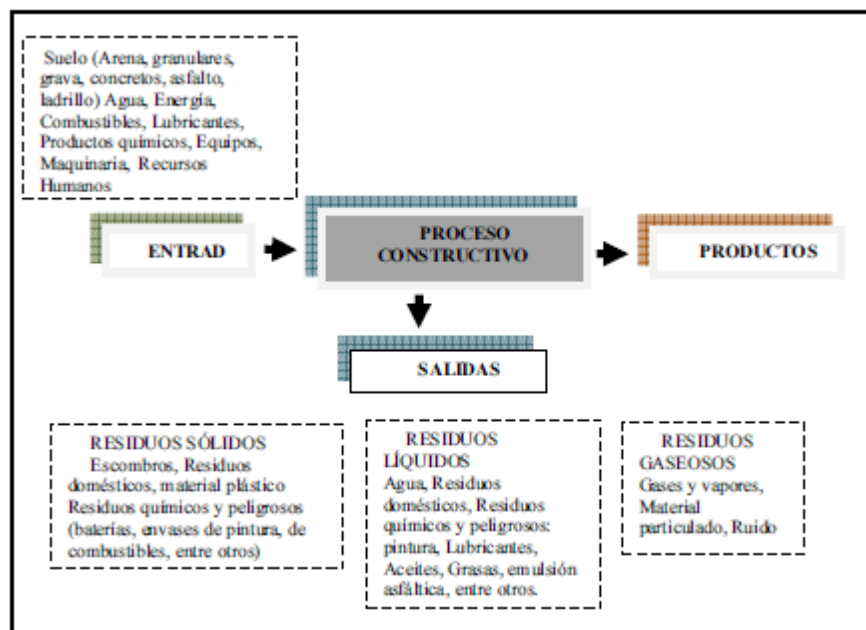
Suelo (Arena, granulares, grava, concretos, asfalto, ladrillo) Agua, Energía, Combustibles, Lubricantes, Productos químicos, Equipos, Maquinaria, Recursos Humanos

ENTRAD

PROCESO CONSTRUCTIVO

PRODUCTOS

SALIDAS

RESIDUOS SÓLIDOS
Escombros, Residuos domésticos, material plástico Residuos químicos y peligrosos (baterías, envases de pintura, de combustibles, entre otros)

RESIDUOS LÍQUIDOS
Agua, Residuos domésticos, Residuos químicos y peligrosos: pintura, Lubricantes, Aceites, Grasas, emulsión asfáltica, entre otros.

RESIDUOS GASEOSOS
Gases y vapores, Material particulado, Ruido